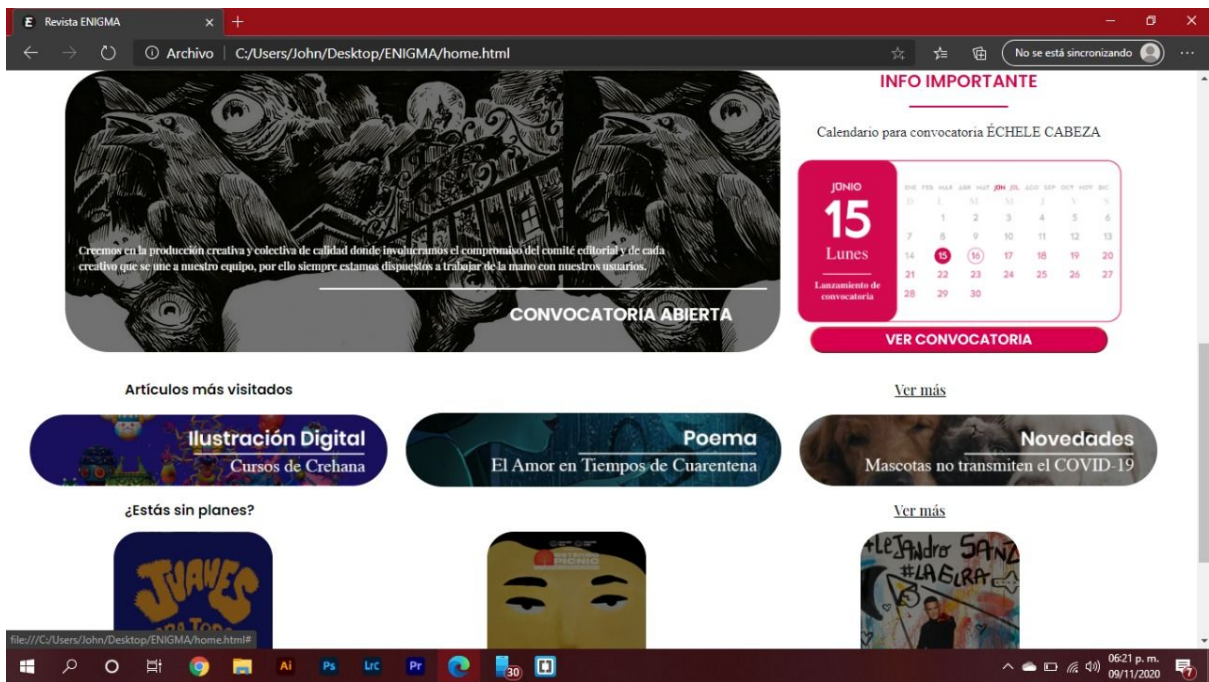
Revista ENIGMA

Archivo | C:/Users/John/Desktop/ENIGMA/home.html

No se está sincronizando

INFO IMPORTANTE

Calendario para convocatoria ÉCHELE CABEZA

JUNIO
15
Lunes
Lanzamiento de convocatoria

ENE FEB MAR ABR MAY JUN JUL AGO SEP OCT NOV DIC
D L M M J V S
1 2 3 4 5 6
7 8 9 10 11 12 13
14 15 16 17 18 19 20
21 22 23 24 25 26 27
28 29 30

VER CONVOCATORIA

Creemos en la producción creativa y colectiva de calidad donde involucramos el compromiso del comité editorial y de cada creativo que se une a nuestro equipo, por ello siempre estamos dispuestos a trabajar de la mano con nuestros usuarios.

CONVOCATORIA ABIERTA

Artículos más visitados

Ver más

Ilustración Digital
Cursos de Crehana

Poema
El Amor en Tiempos de Cuarentena

Novedades
Mascotas no transmiten el COVID-19

¿Estás sin planes?

Ver más

JUEVES

+LEJANDRO SANZ #LAGIRA

file:///C:/Users/John/Desktop/ENIGMA/home.html#

30

06:21 p. m.
09/11/2020